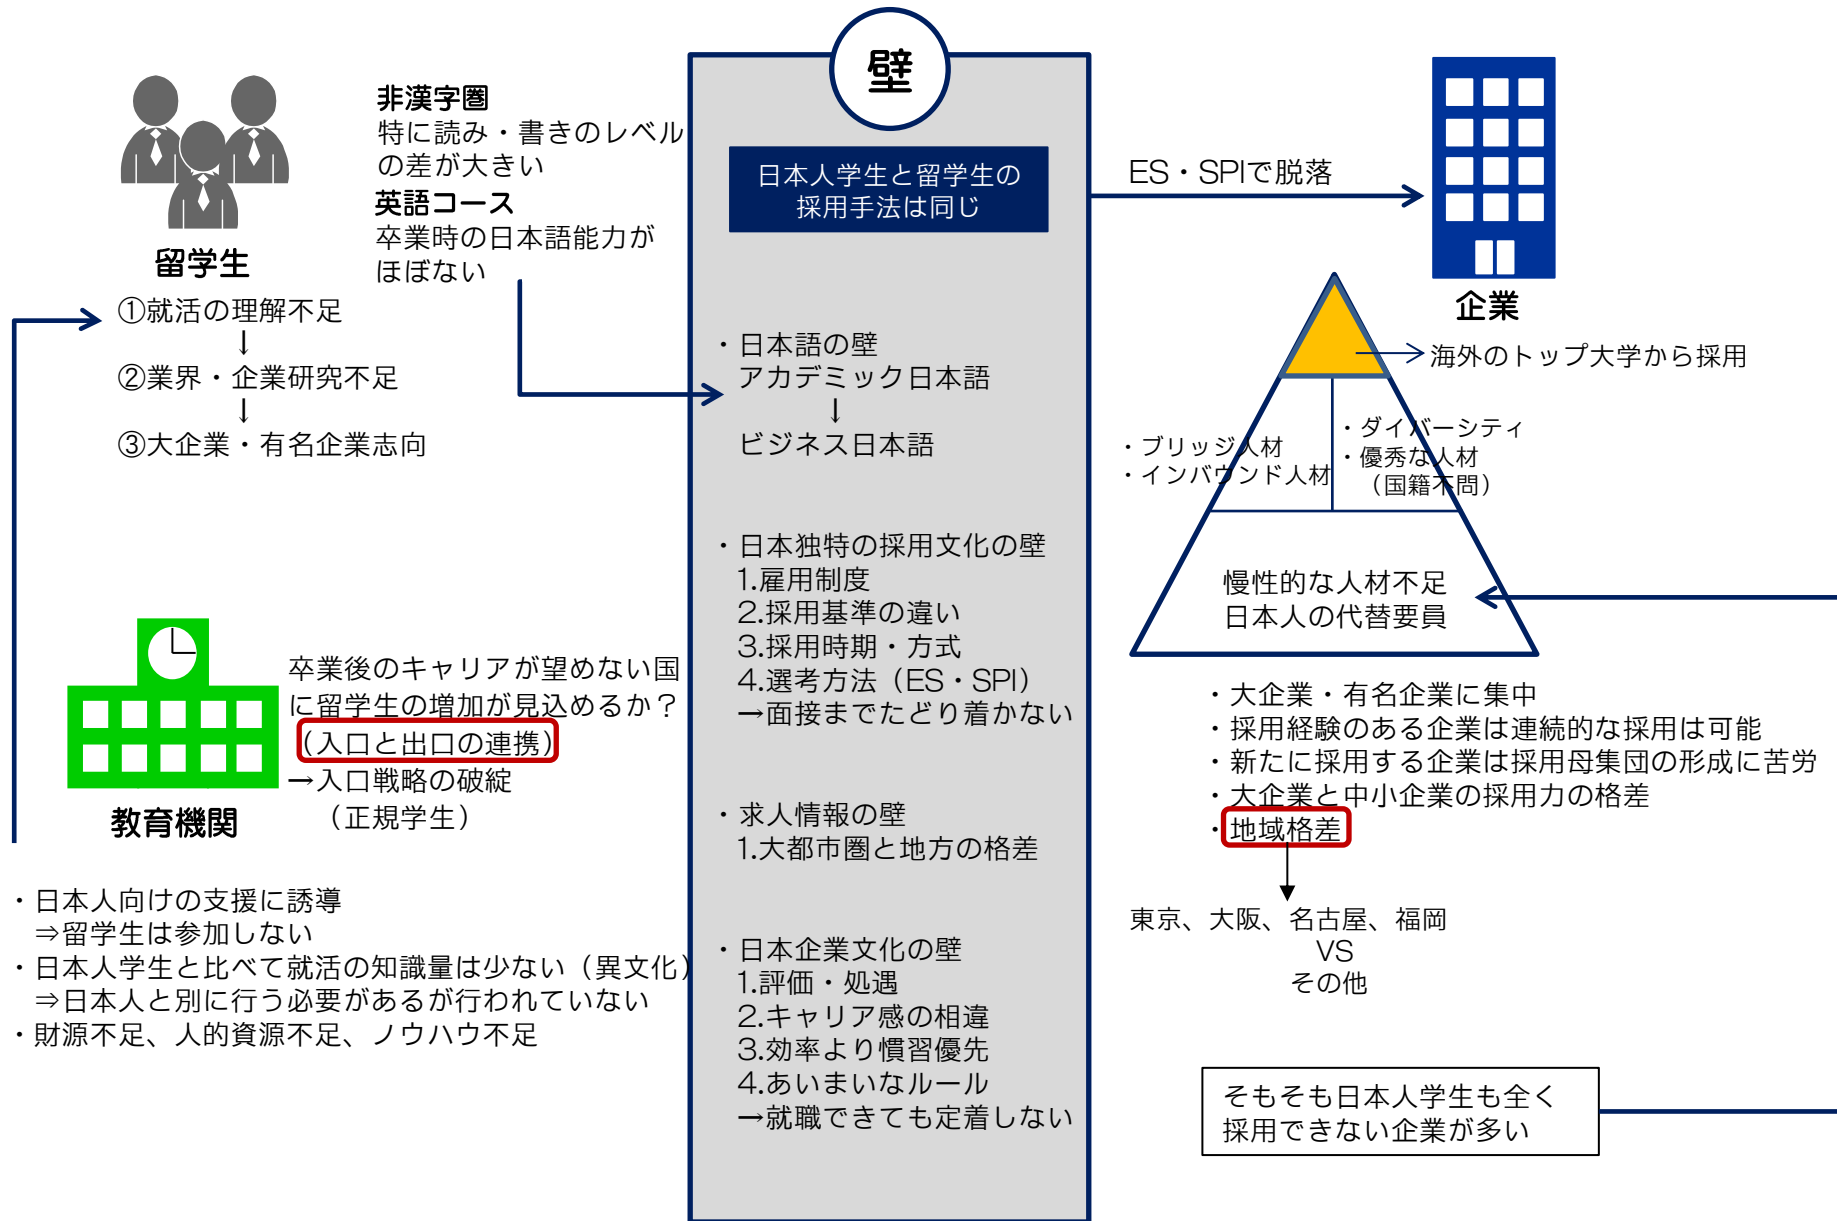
留学生

非漢字圏
特に読み・書きのレベルの差が大きい
英語コース
卒業時の日本語能力がほぼない

①就活の理解不足
↓
②業界・企業研究不足
↓
③大企業・有名企業志向

教育機関

卒業後のキャリアが望めない国に留学生の増加が見込めるか？
（入口と出口の連携）
→入口戦略の破綻
（正規学生）

・日本人向けの支援に誘導
⇒留学生は参加しない
・日本人学生と比べて就活の知識量は少ない（異文化）
⇒日本人と別に行う必要があるが行われていない
・財源不足、人的資源不足、ノウハウ不足

壁

日本人学生と留学生の採用手法は同じ

・日本語の壁
アカデミック日本語
↓
ビジネス日本語

・日本独特の採用文化の壁
1.雇用制度
2.採用基準の違い
3.採用時期・方式
4.選考方法（ES・SPI）
→面接までたどり着かない

・求人情報の壁
1.大都市圏と地方の格差

・日本企業文化の壁
1.評価・処遇
2.キャリア感の相違
3.効率より慣習優先
4.あいまいなルール
→就職できても定着しない

ES・SPIで脱落

企業

海外のトップ大学から採用

・ブリッジ人材
・インバウンド人材

・ダイバーシティ
・優秀な人材
（国籍不問）

慢性的な人材不足
日本人の代替要員

・大企業・有名企業に集中
・採用経験のある企業は連続的な採用は可能
・新たに採用する企業は採用母集団の形成に苦労
・大企業と中小企業の採用力の格差
・地域格差

東京、大阪、名古屋、福岡
VS
その他

そもそも日本人学生も全く採用できない企業が多い